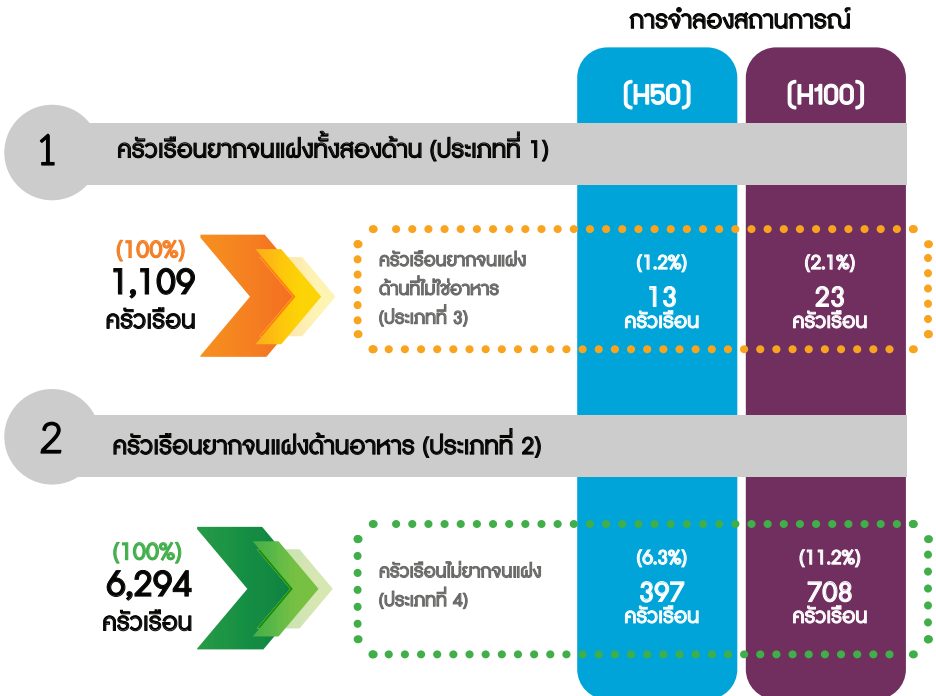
การจำลองสถานการณ์

(H50)

(H100)

1 ครัวเรือนยากจนแฝงทั้งสองด้าน (ประเภทที่ 1)

(100%)
1,109
ครัวเรือน

ครัวเรือนยากจนแฝงด้านที่ไม่ใช่อาหาร (ประเภทที่ 3)

(1.2%)
13
ครัวเรือน

(2.1%)
23
ครัวเรือน

2 ครัวเรือนยากจนแฝงด้านอาหาร (ประเภทที่ 2)

(100%)
6,294
ครัวเรือน

ครัวเรือนไม่ยากจนแฝง (ประเภทที่ 4)

(6.3%)
397
ครัวเรือน

(11.2%)
708
ครัวเรือน